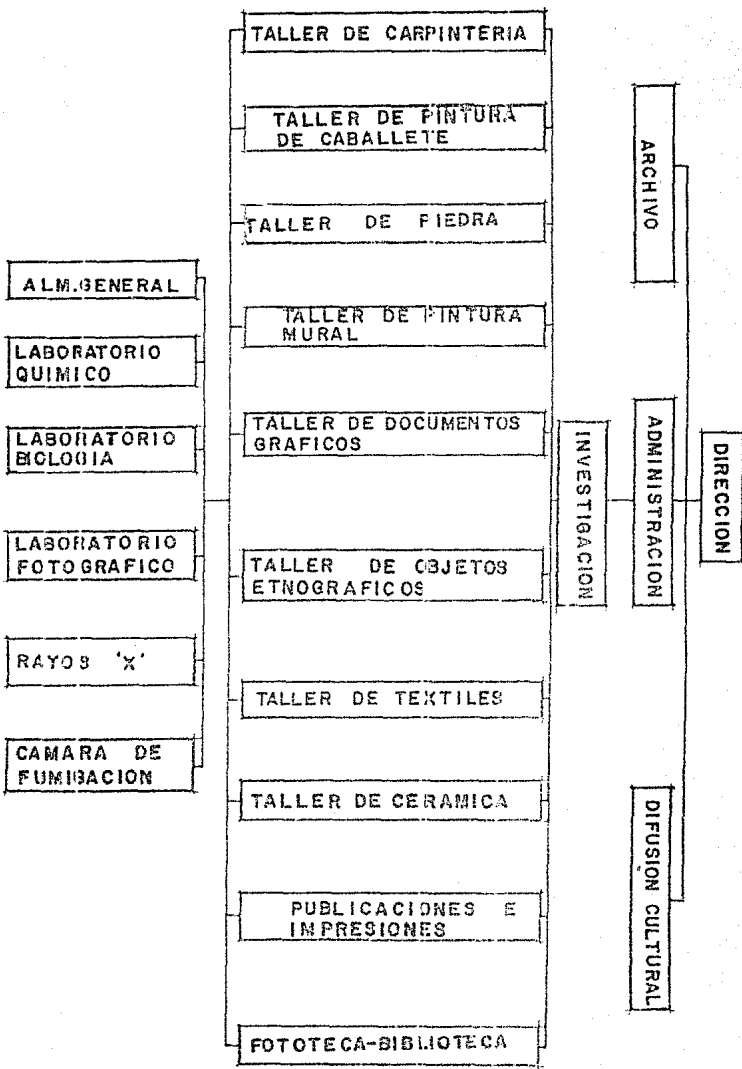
DIRECCION

ARCHIVO

ADMINISTRACION

DIFUSION CULTURAL

INVESTIGACION

TALLER DE CARPINTERIA

TALLER DE PINTURA DE CABALLETE

TALLER DE PIEDRA

TALLER DE PINTURA MURAL

TALLER DE DOCUMENTOS GRAFICOS

TALLER DE OBJETOS ETNOGRAFICOS

TALLER DE TEXTILES

TALLER DE CERAMICA

PUBLICACIONES E IMPRESIONES

FOTOTECA-BIBLIOTECA

ALM.GENERAL

LABORATORIO QUIMICO

LABORATORIO BIOLOGIA

LABORATORIO FOTOGRAFICO

RAYOS 'X'

CAMARA DE FUMIGACION